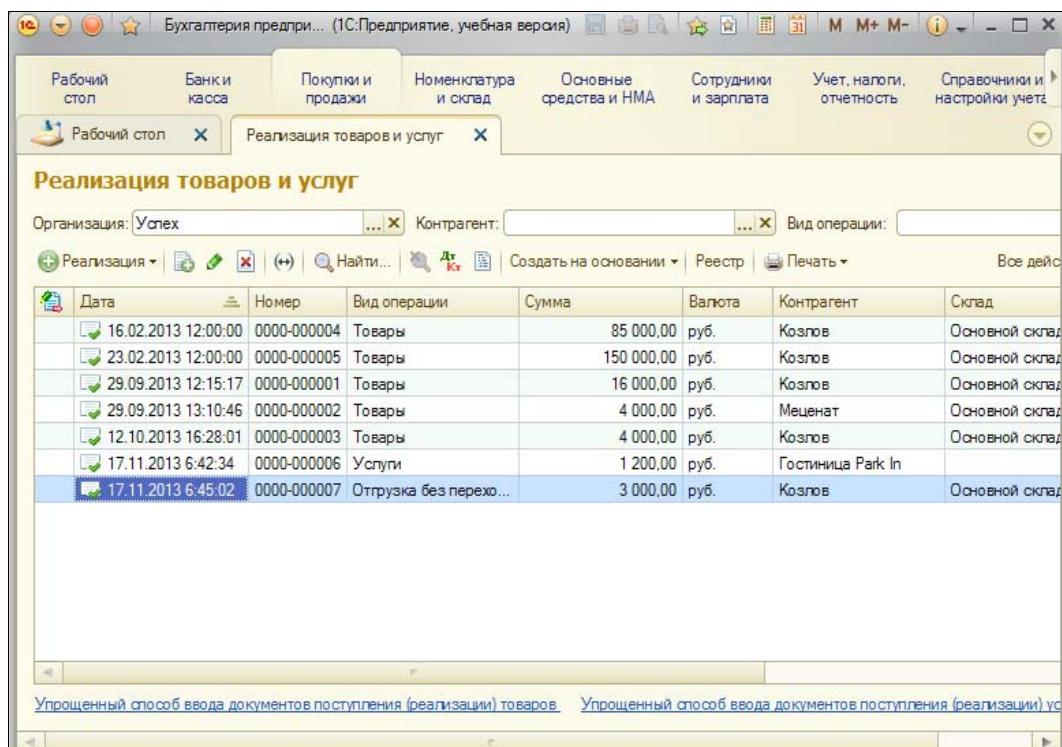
Бухгалтерия предпри... (1С:Предприятие, учебная версия) M M+ M-

Рабочий стол | Банк и касса | Покупки и продажи | Номенклатура и склад | Основные средства и НМА | Сотрудники и зарплата | Учет, налоги, отчетность | Справочники и настройки учета

Рабочий стол × | Реализация товаров и услуг ×

Реализация товаров и услуг

Организация: Успех ... × Контрагент: ... × Вид операции:

Реализация ▾ | Найти... | Создать на основании ▾ | Реестр | Печать ▾ | Все дейс

| Дата | Номер | Вид операции | Сумма | Валюта | Контрагент | Склад |
|---|---|---|---|---|---|---|
| 16.02.2013 12:00:00 | 0000-000004 | Товары | 85 000,00 | руб. | Козлов | Основной склад |
| 23.02.2013 12:00:00 | 0000-000005 | Товары | 150 000,00 | руб. | Козлов | Основной склад |
| 29.09.2013 12:15:17 | 0000-000001 | Товары | 16 000,00 | руб. | Козлов | Основной склад |
| 29.09.2013 13:10:46 | 0000-000002 | Товары | 4 000,00 | руб. | Меценат | Основной склад |
| 12.10.2013 16:28:01 | 0000-000003 | Товары | 4 000,00 | руб. | Козлов | Основной склад |
| 17.11.2013 6:42:34 | 0000-000006 | Услуги | 1 200,00 | руб. | Гостиница Park In | |
| 17.11.2013 6:45:02 | 0000-000007 | Отгрузка без перехо... | 3 000,00 | руб. | Козлов | Основной склад |

Упрощенный способ ввода документов поступления (реализации) товаров Упрощенный способ ввода документов поступления (реализации) ус